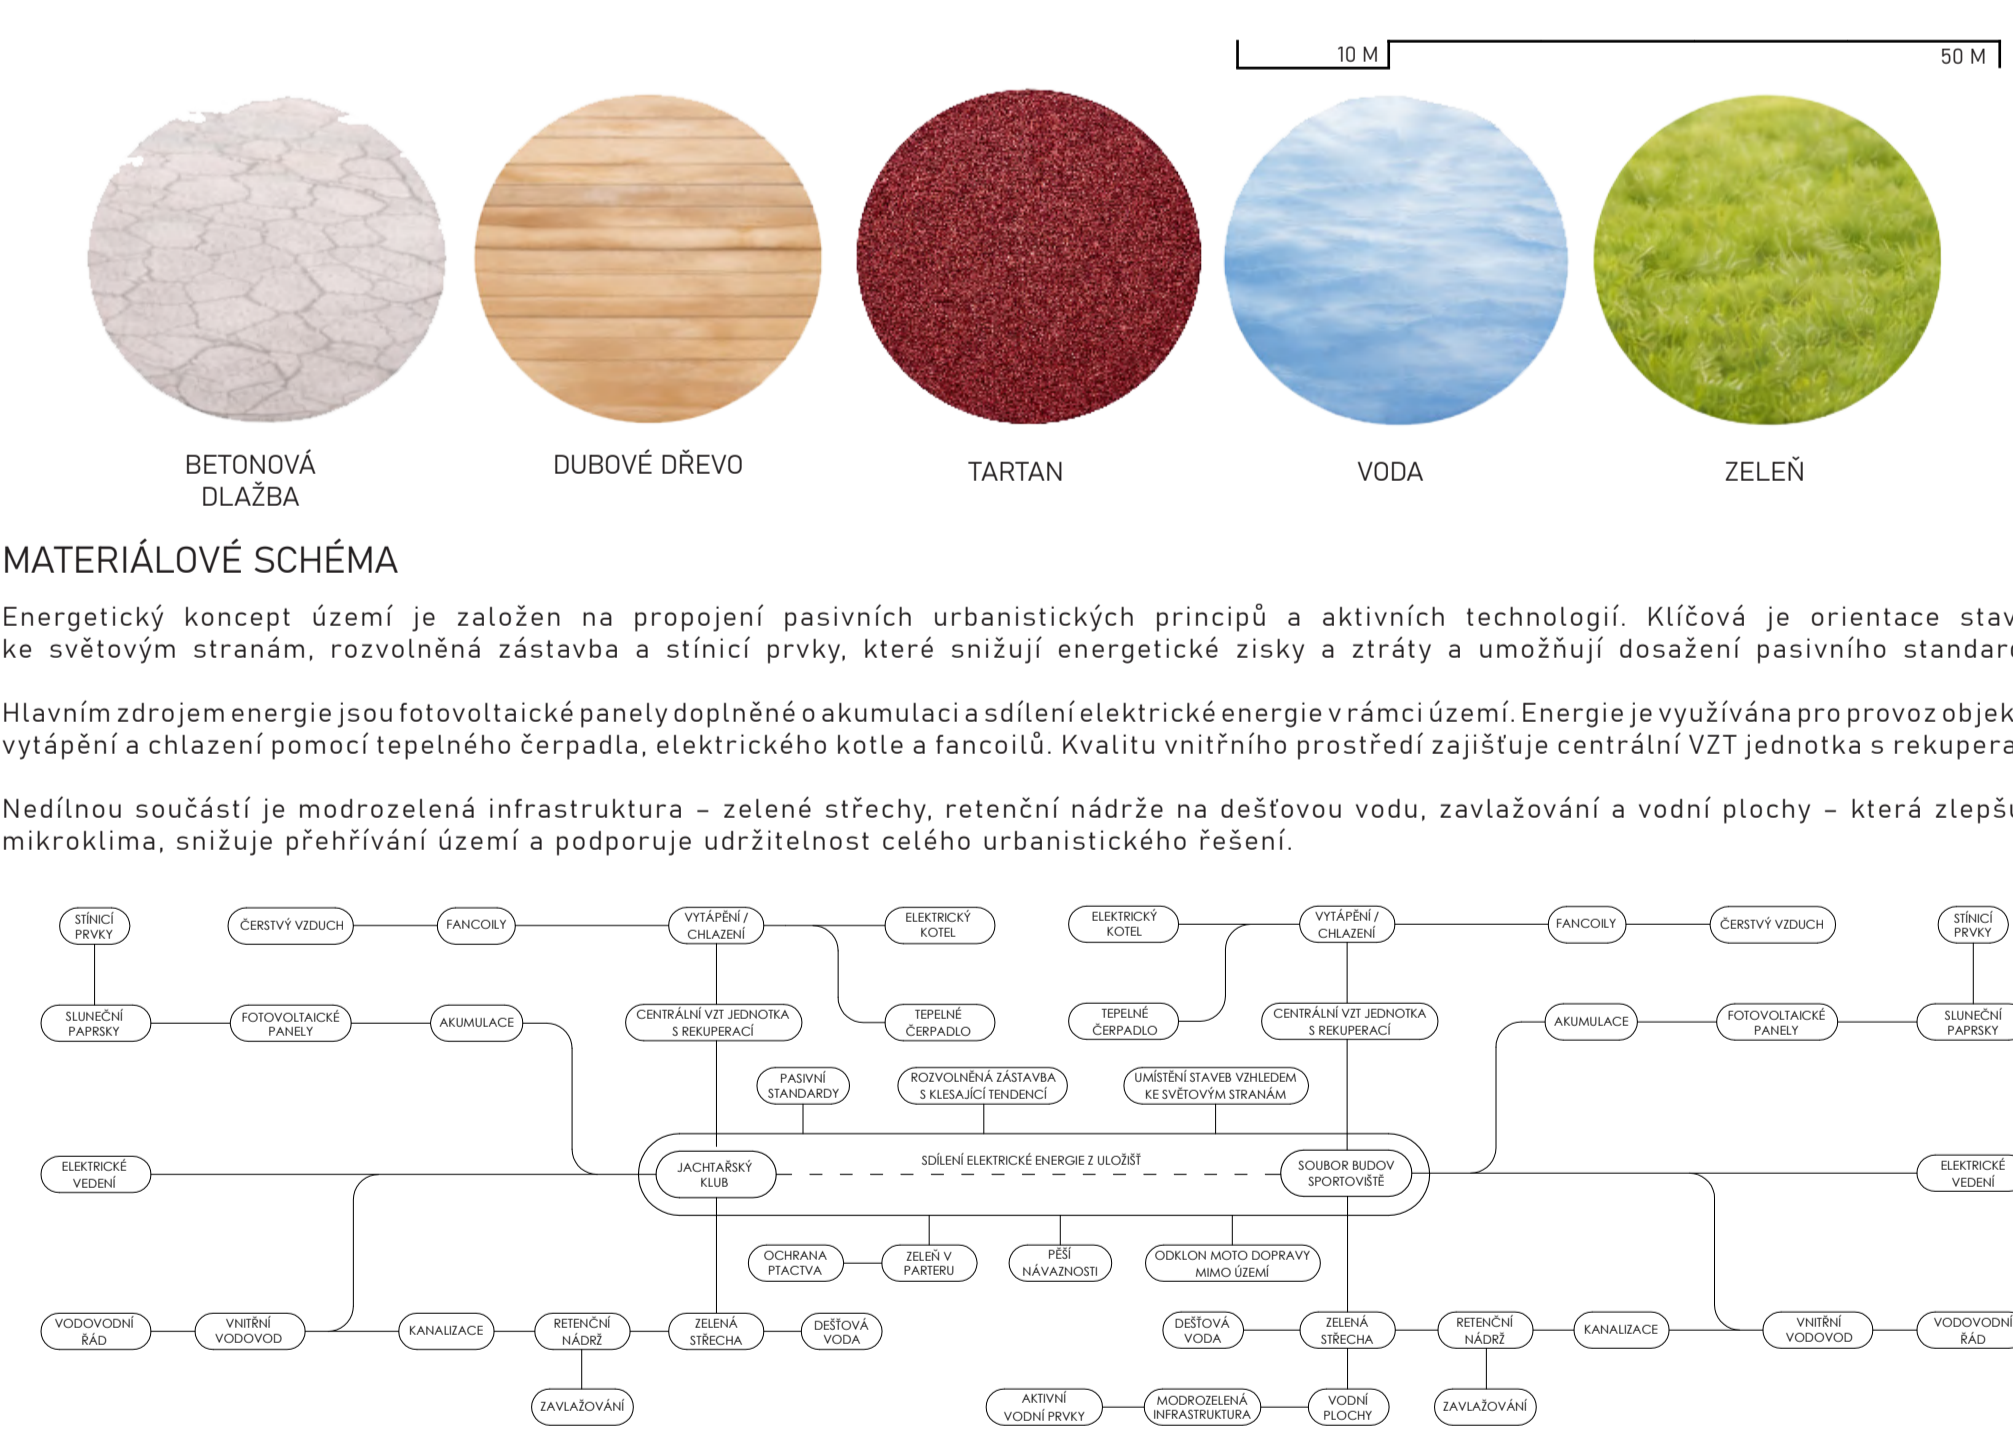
10 M
50 M

BETONOVÁ DLAŽBA

DUBOVÉ DŘEVO

TARTAN

VODA

ZELEŇ

MATERIÁLOVÉ SCHÉMA

Energetický koncept území je založen na propojení pasivních urbanistických principů a aktivních technologií. Klíčová je orientace stav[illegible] ke světovým stranám, rozvolněná zástavba a stínicí prvky, které snižují energetické zisky a ztráty a umožňují dosažení pasivního standar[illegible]

Hlavním zdrojem energie jsou fotovoltaické panely doplněné o akumulaci a sdílení elektrické energie v rámci území. Energie je využívána pro provoz objek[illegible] vytápění a chlazení pomocí tepelného čerpadla, elektrického kotle a fancoilů. Kvalitu vnitřního prostředí zajišťuje centrální VZT jednotka s rekupera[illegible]

Nedílnou součástí je modrozelená infrastruktura – zelené střechy, retenční nádrže na dešťovou vodu, zavlažování a vodní plochy – která zlepš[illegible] mikroklima, snižuje přehřívání území a podporuje udržitelnost celého urbanistického řešení.

STÍNICÍ PRVKY
ČERSTVÝ VZDUCH
FANCOILY
VYTÁPĚNÍ / CHLAZENÍ
ELEKTRICKÝ KOTEL
ELEKTRICKÝ KOTEL
VYTÁPĚNÍ / CHLAZENÍ
FANCOILY
ČERSTVÝ VZDUCH
STÍNICÍ PRVKY
SLUNEČNÍ PAPRSKY
FOTOVOLTAICKÉ PANELY
AKUMULACE
CENTRÁLNÍ VZT JEDNOTKA S REKUPERACÍ
TEPELNÉ ČERPADLO
TEPELNÉ ČERPADLO
CENTRÁLNÍ VZT JEDNOTKA S REKUPERACÍ
AKUMULACE
FOTOVOLTAICKÉ PANELY
SLUNEČNÍ PAPRSKY
PASIVNÍ STANDARDY
ROZVOLNĚNÁ ZÁSTAVBA S KLESAJÍCÍ TENDENCÍ
UMÍSTĚNÍ STAVEB VZHLEDEM KE SVĚTOVÝM STRANÁM
ELEKTRICKÉ VEDENÍ
JACHTAŘSKÝ KLUB
SDÍLENÍ ELEKTRICKÉ ENERGIE Z ULOŽIŠŤ
SOUBOR BUDOV SPORTOVIŠTĚ
ELEKTRICKÉ VEDENÍ
OCHRANA PTACTVA
ZELEŇ V PARTERU
PĚŠÍ NÁVAZNOSTI
ODKLON MOTO DOPRAVY MIMO ÚZEMÍ
VODOVODNÍ ŘÁD
VNITŘNÍ VODOVOD
KANALIZACE
RETENČNÍ NÁDRŽ
ZELENÁ STŘECHA
DEŠŤOVÁ VODA
DEŠŤOVÁ VODA
ZELENÁ STŘECHA
RETENČNÍ NÁDRŽ
KANALIZACE
VNITŘNÍ VODOVOD
VODOVODNÍ ŘÁD
ZAVLAŽOVÁNÍ
AKTIVNÍ VODNÍ PRVKY
MODROZELENÁ INFRASTRUKTURA
VODNÍ PLOCHY
ZAVLAŽOVÁNÍ